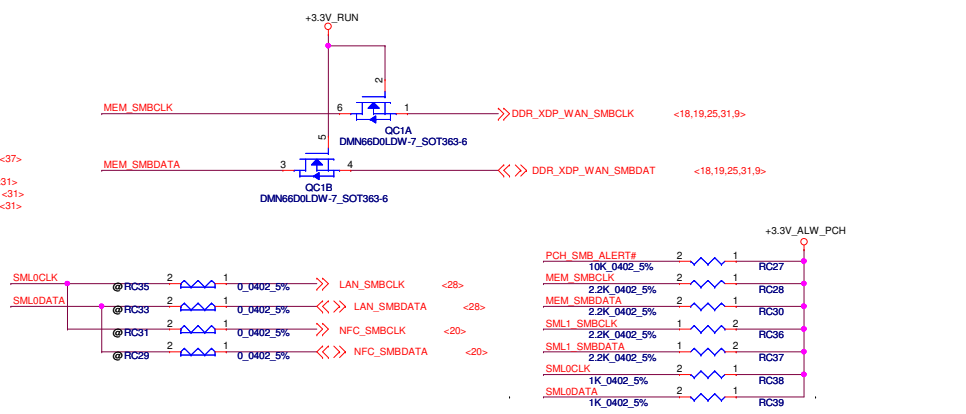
+3.3V_RUN

MEM_SMBCLK
6
2
1
DDR_XDP_WAN_SMBCLK
<18,19,25,31,9>
QC1A
DMN66D0LDW-7_SOT363-6
5
<37>
MEM_SMBDATA
3
4
DDR_XDP_WAN_SMBDAT
<18,19,25,31,9>
31>
QC1B
<31>
DMN66D0LDW-7_SOT363-6
<31>

+3.3V_ALW_PCH

PCH_SMB_ALERT#
2
1
10K_0402_5%
RC27
SML0CLK
@RC35
2
1
0_0402_5%
LAN_SMBCLK
<28>
MEM_SMBCLK
2
1
2.2K_0402_5%
RC28
SML0DATA
@RC33
2
1
0_0402_5%
LAN_SMBDATA
<28>
MEM_SMBDATA
2
1
2.2K_0402_5%
RC30
@RC31
2
1
0_0402_5%
NFC_SMBCLK
<20>
SML1_SMBCLK
1
2
2.2K_0402_5%
RC36
@RC29
2
1
0_0402_5%
NFC_SMBDATA
<20>
SML1_SMBDATA
1
2
2.2K_0402_5%
RC37
SML0CLK
2
1
1K_0402_5%
RC38
SML0DATA
2
1
1K_0402_5%
RC39